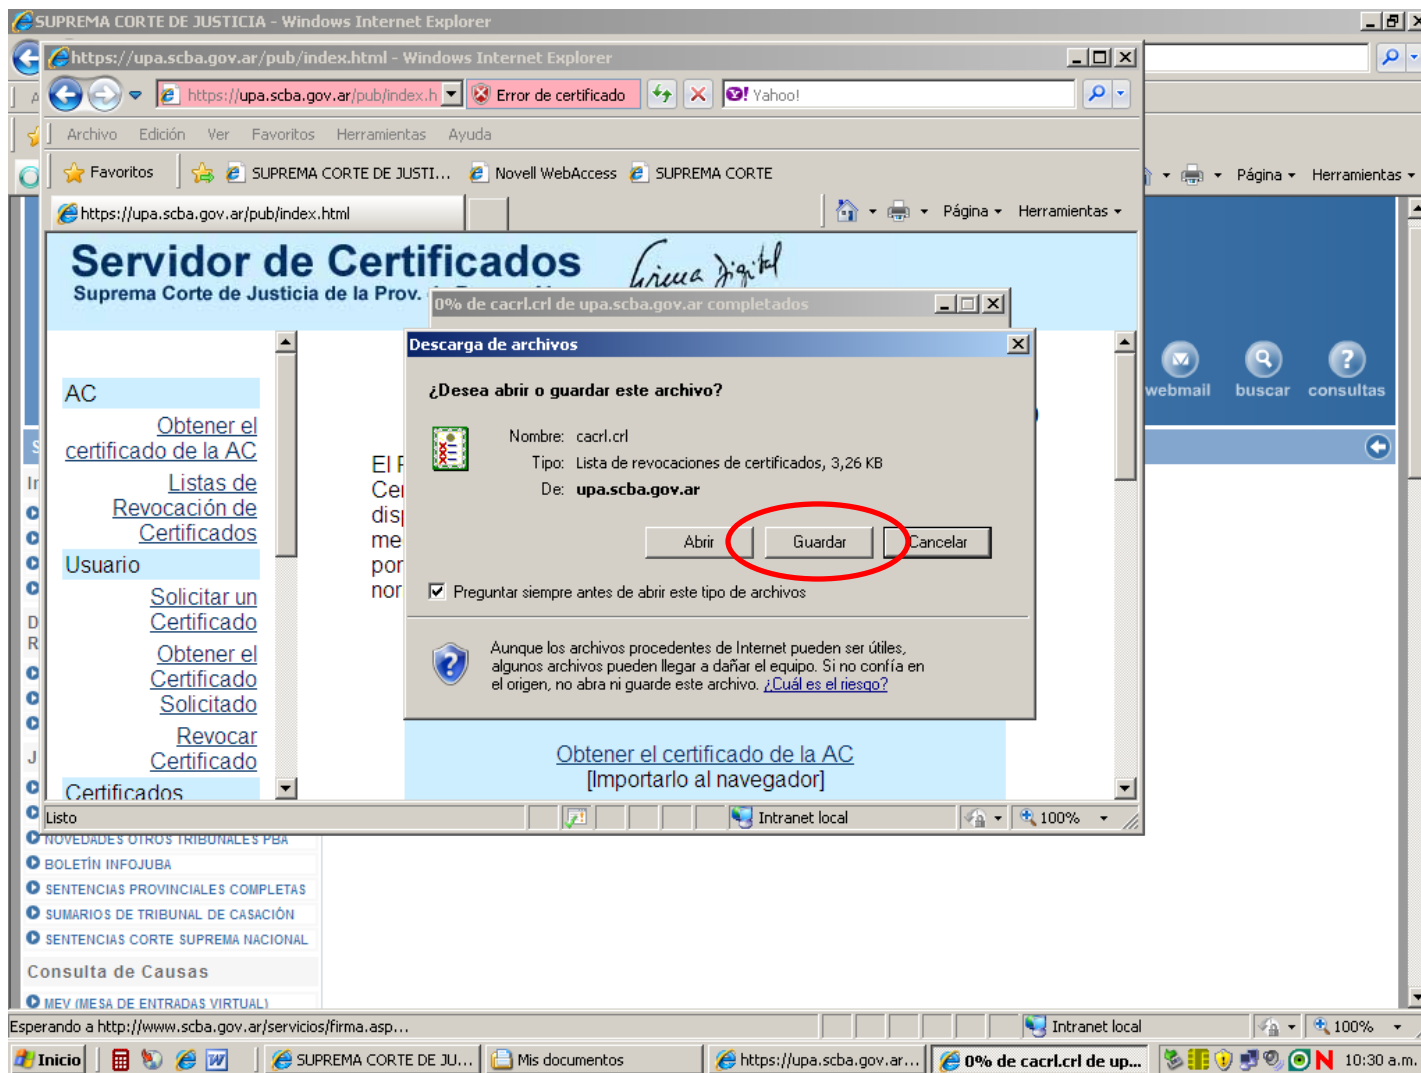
SUPREMA CORTE DE JUSTICIA - Windows Internet Explorer

https://upa.scba.gov.ar/pub/index.html - Windows Internet Explorer

https://upa.scba.gov.ar/pub/index.h

Error de certificado

Yahoo!

Archivo Edición Ver Favoritos Herramientas Ayuda

Favoritos SUPREMA CORTE DE JUSTI... Novell WebAccess SUPREMA CORTE

Página Herramientas

https://upa.scba.gov.ar/pub/index.html

Página Herramientas

Servidor de Certificados

Firma Digital

Suprema Corte de Justicia de la Prov.

0% de cacrl.crl de upa.scba.gov.ar completados

webmail buscar consultas

AC

Obtener el certificado de la AC

Listas de Revocación de Certificados

Usuario

Solicitar un Certificado

Obtener el Certificado Solicitado

Revocar Certificado

Certificados

El F
Cer
dis
me
por
nor

Descarga de archivos

¿Desea abrir o guardar este archivo?

Nombre: cacrl.crl

Tipo: Lista de revocaciones de certificados, 3,26 KB

De: upa.scba.gov.ar

Abrir Guardar Cancelar

Preguntar siempre antes de abrir este tipo de archivos

Aunque los archivos procedentes de Internet pueden ser útiles, algunos archivos pueden llegar a dañar el equipo. Si no confía en el origen, no abra ni guarde este archivo. ¿Cuál es el riesgo?

Obtener el certificado de la AC
[Importarlo al navegador]

Listo

Intranet local

100%

NOVEDADES OTROS TRIBUNALES PBA

BOLETÍN INFOJUBA

SENTENCIAS PROVINCIALES COMPLETAS

SUMARIOS DE TRIBUNAL DE CASACIÓN

SENTENCIAS CORTE SUPREMA NACIONAL

Consulta de Causas

MEV (MESA DE ENTRADAS VIRTUAL)

Esperando a http://www.scba.gov.ar/servicios/firma.asp...

Intranet local

100%

Inicio

SUPREMA CORTE DE JU...

Mis documentos

https://upa.scba.gov.ar...

0% de cacrl.crl de up...

10:30 a.m.